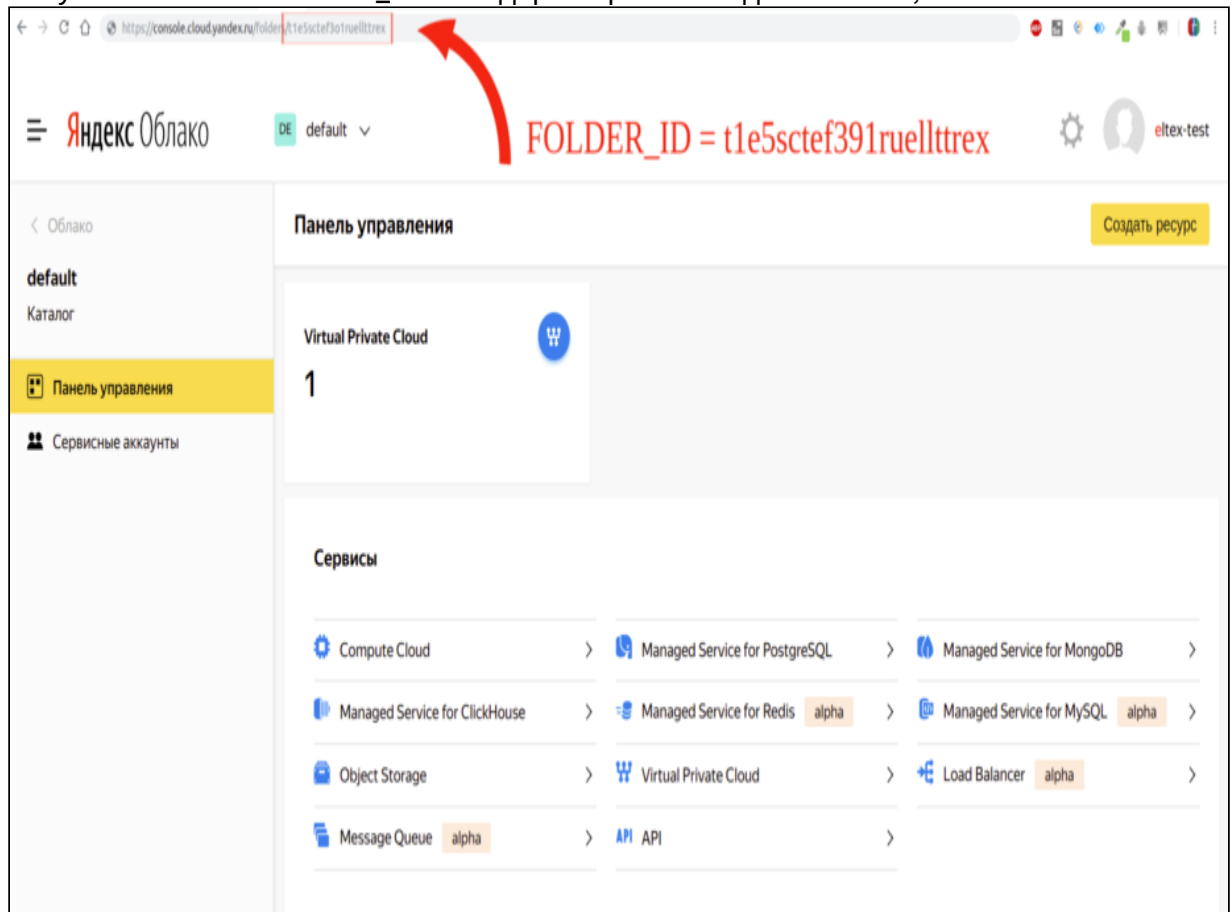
https://console.cloud.yandex.ru/folders/t1e5sctef391ruellttrex

Яндекс Облако

DE default

FOLDER_ID = t1e5sctef391ruellttrex

eltex-test

‹ Облако

default

Каталог

Панель управления

Сервисные аккаунты

Панель управления

Создать ресурс

Virtual Private Cloud

1

Сервисы

| | | |
|---|---|---|
| Compute Cloud › | Managed Service for PostgreSQL › | Managed Service for MongoDB › |
| Managed Service for ClickHouse › | Managed Service for Redis alpha › | Managed Service for MySQL alpha › |
| Object Storage › | Virtual Private Cloud › | Load Balancer alpha › |
| Message Queue alpha › | API API › | |